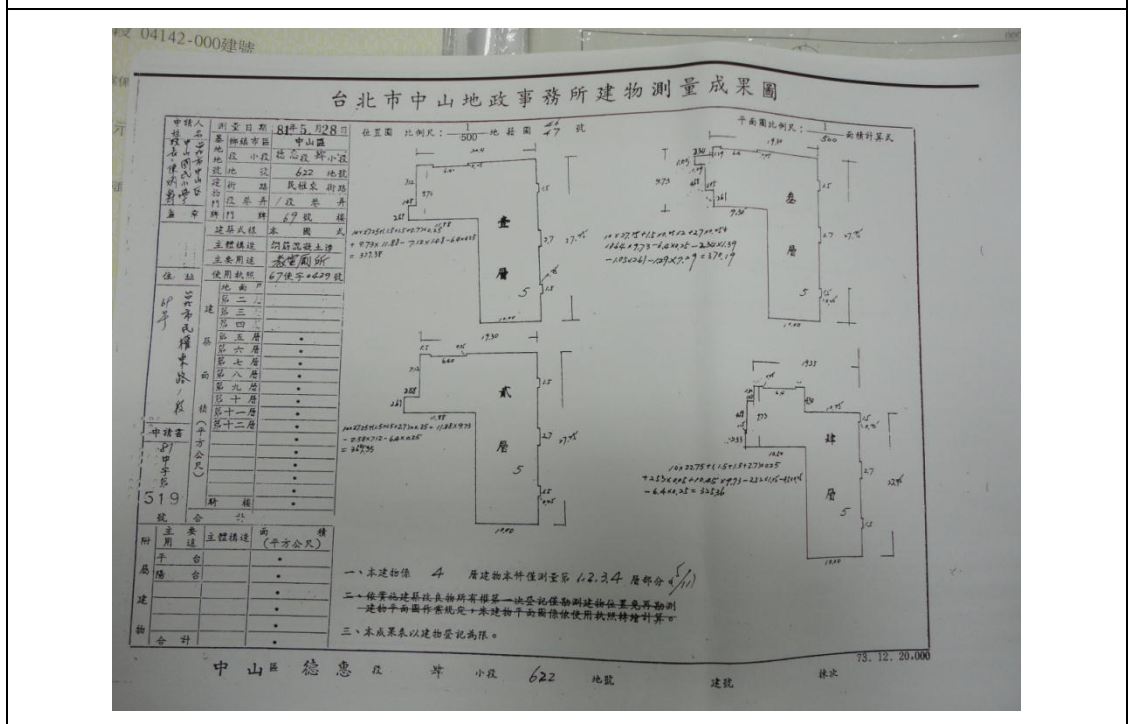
04142-000建號

台北市中山地政事務所建物測量成果圖

申請人 姓名 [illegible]
測量日期 81年5月28日
基地坐落 鄉鎮市區 中山區
地段 小段 德惠段 肆小段
地號 622 地號
建物門牌 街路 民權東 街路
段巷弄 / 段 巷 弄
門牌 67 號 樓
建築式樣 本 國 式
主體構造 鋼筋混凝土造
主要用途 餐室廁所
使用執照 67使字0629號
住址 台北市民權東路 / 段
建物面積（平方公尺）
地面 層
第二 層
第三 層
第四 層
第五 層
第六 層
第七 層
第八 層
第九 層
第十 層
第十一層
第十二層
申請書 81 中字第 519 號
騎樓
合計
附屬建物 主要用途 主體構造 面積（平方公尺）
平台
陽台
合計

位置圖 比例尺：$\frac{1}{500}$ 地籍圖 47 號
平面圖比例尺：$\frac{1}{500}$ 面積計算式

壹層 5
貳層 5
叁層 5
肆層 5

一、本建物係 4 層建物本件僅測量第 1.2.3.4 層部分
二、依實施建築改良物所有權第一次登記保留測建物位置及再勘測建物平面圖作業規定，未建物平面圖係依使用執照轉繪計算。
三、本成果表以建物登記為限。

中山區 德惠 段 肆 小段 622 地號 建號 條次
73.12.20,000